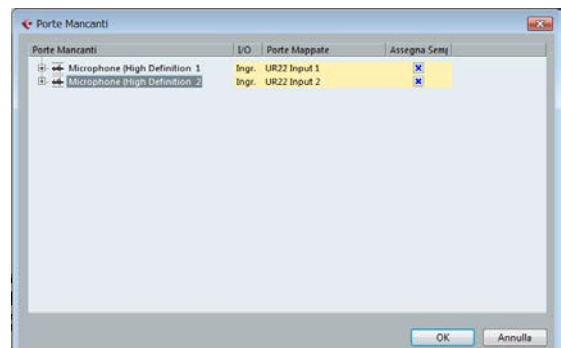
Porte Mancanti

| Porte Mancanti | I/O | Porte Mappate | Assegna Sem |
|---|---|---|---|
| Microphone (High Definition 1 | Ingr. | UR22 Input 1 | x |
| Microphone (High Definition 2 | Ingr. | UR22 Input 2 | x |

OK
Annulla